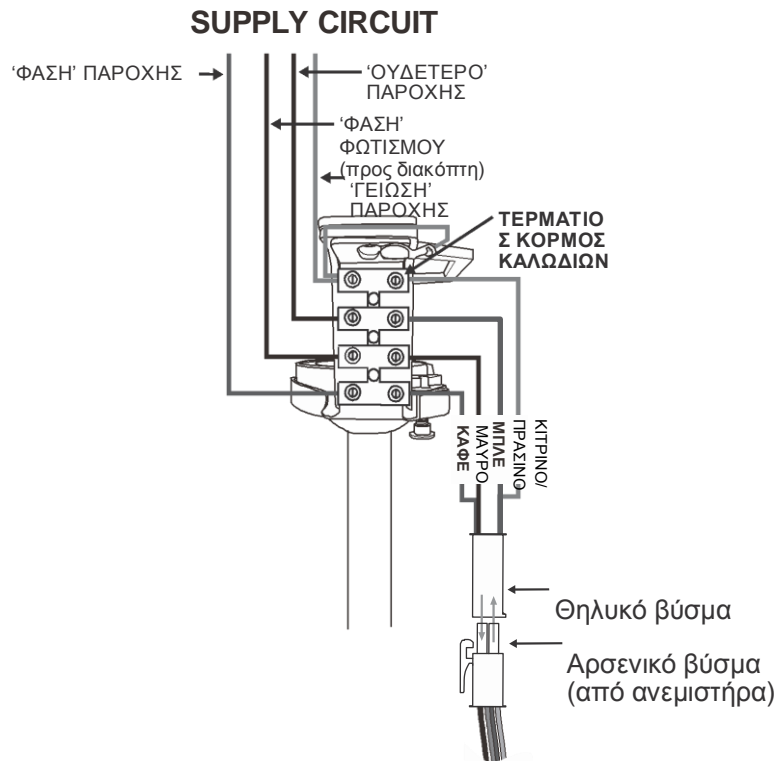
SUPPLY CIRCUIT

'ΦΑΣΗ' ΠΑΡΟΧΗΣ

'ΟΥΔΕΤΕΡΟ' ΠΑΡΟΧΗΣ

'ΦΑΣΗ' ΦΩΤΙΣΜΟΥ (προς διακόπτη)

'ΓΕΙΩΣΗ' ΠΑΡΟΧΗΣ

ΤΕΡΜΑΤΙΟ Σ ΚΟΡΜΟΣ ΚΑΛΩΔΙΩΝ

ΚΑΦΕ
ΜΑΥΡΟ
ΜΠΛΕ
ΚΙΤΡΙΝΟ/ ΠΡΑΣΙΝΟ

Θηλυκό βύσμα

Αρσενικό βύσμα (από ανεμιστήρα)